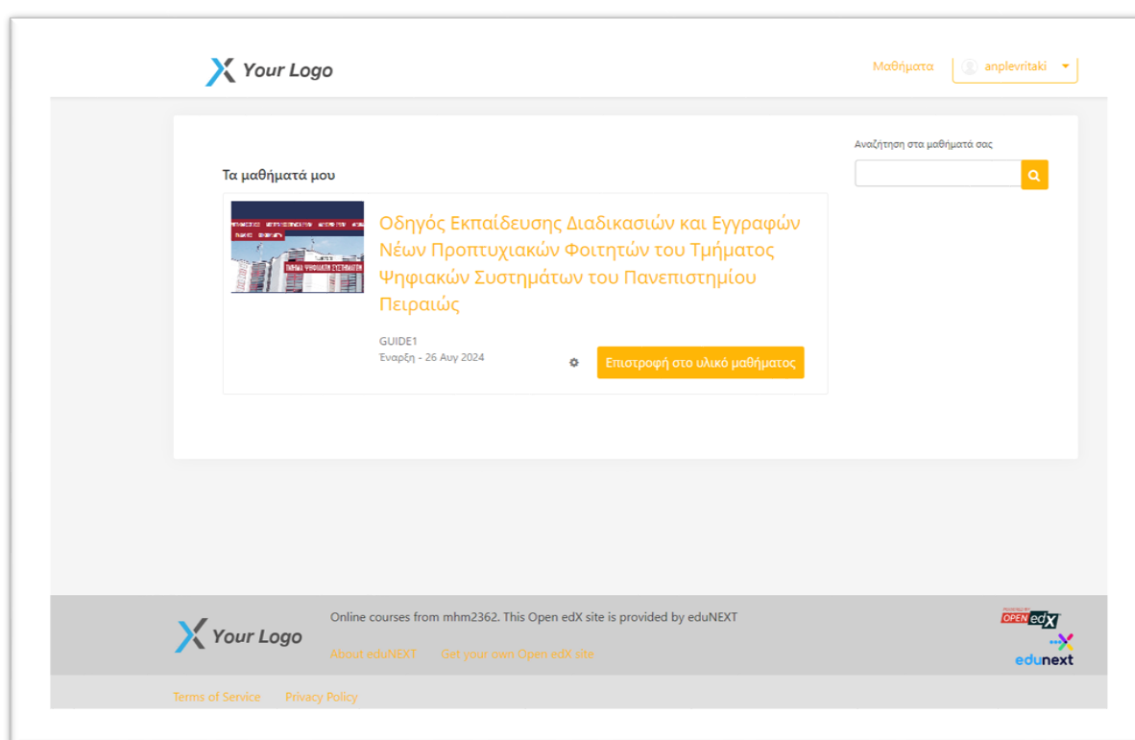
Your Logo

Μαθήματα

anplevritaki

Αναζήτηση στα μαθήματά σας

Τα μαθήματά μου

Οδηγός Εκπαίδευσης Διαδικασιών και Εγγραφών Νέων Προπτυχιακών Φοιτητών του Τμήματος Ψηφιακών Συστημάτων του Πανεπιστημίου Πειραιώς

GUIDE1
Έναρξη - 26 Αυγ 2024

Επιστροφή στο υλικό μαθήματος

Your Logo

Online courses from mhm2362. This Open edX site is provided by eduNEXT

About eduNEXT Get your own Open edX site

OPEN edX

edunext

Terms of Service Privacy Policy